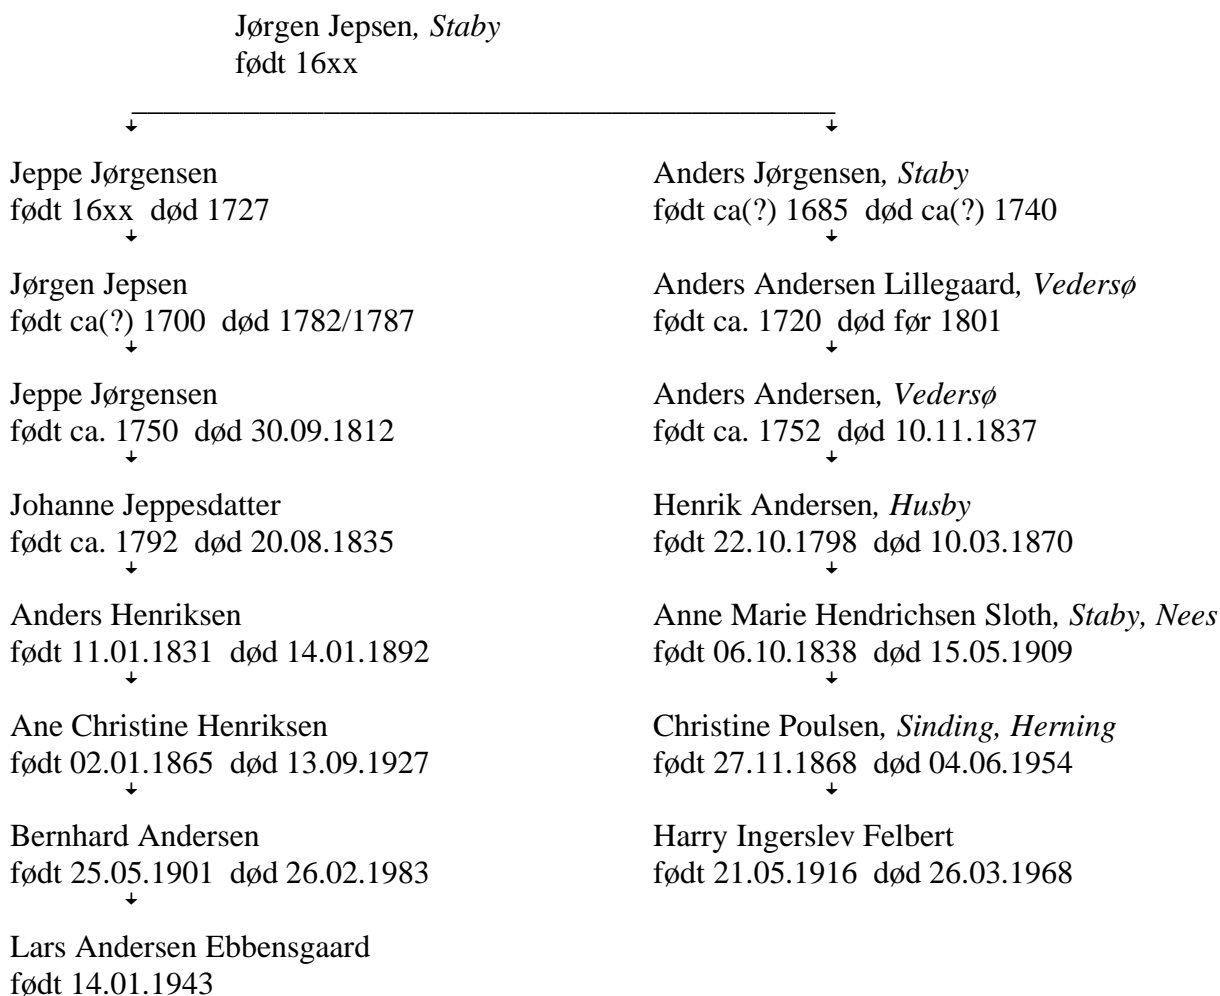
Jørgen Jepsen, *Staby*
født 16xx

Jeppe Jørgensen
født 16xx død 1727

Jørgen Jepsen
født ca(?) 1700 død 1782/1787

Jeppe Jørgensen
født ca. 1750 død 30.09.1812

Johanne Jeppesdatter
født ca. 1792 død 20.08.1835

Anders Henriksen
født 11.01.1831 død 14.01.1892

Ane Christine Henriksen
født 02.01.1865 død 13.09.1927

Bernhard Andersen
født 25.05.1901 død 26.02.1983

Lars Andersen Ebbensgaard
født 14.01.1943

Anders Jørgensen, *Staby*
født ca(?) 1685 død ca(?) 1740

Anders Andersen Lillegaard, *Vedersø*
født ca. 1720 død før 1801

Anders Andersen, *Vedersø*
født ca. 1752 død 10.11.1837

Henrik Andersen, *Husby*
født 22.10.1798 død 10.03.1870

Anne Marie Hendrichsen Sloth, *Staby, Nees*
født 06.10.1838 død 15.05.1909

Christine Poulsen, *Sinding, Herning*
født 27.11.1868 død 04.06.1954

Harry Ingerslev Felbert
født 21.05.1916 død 26.03.1968